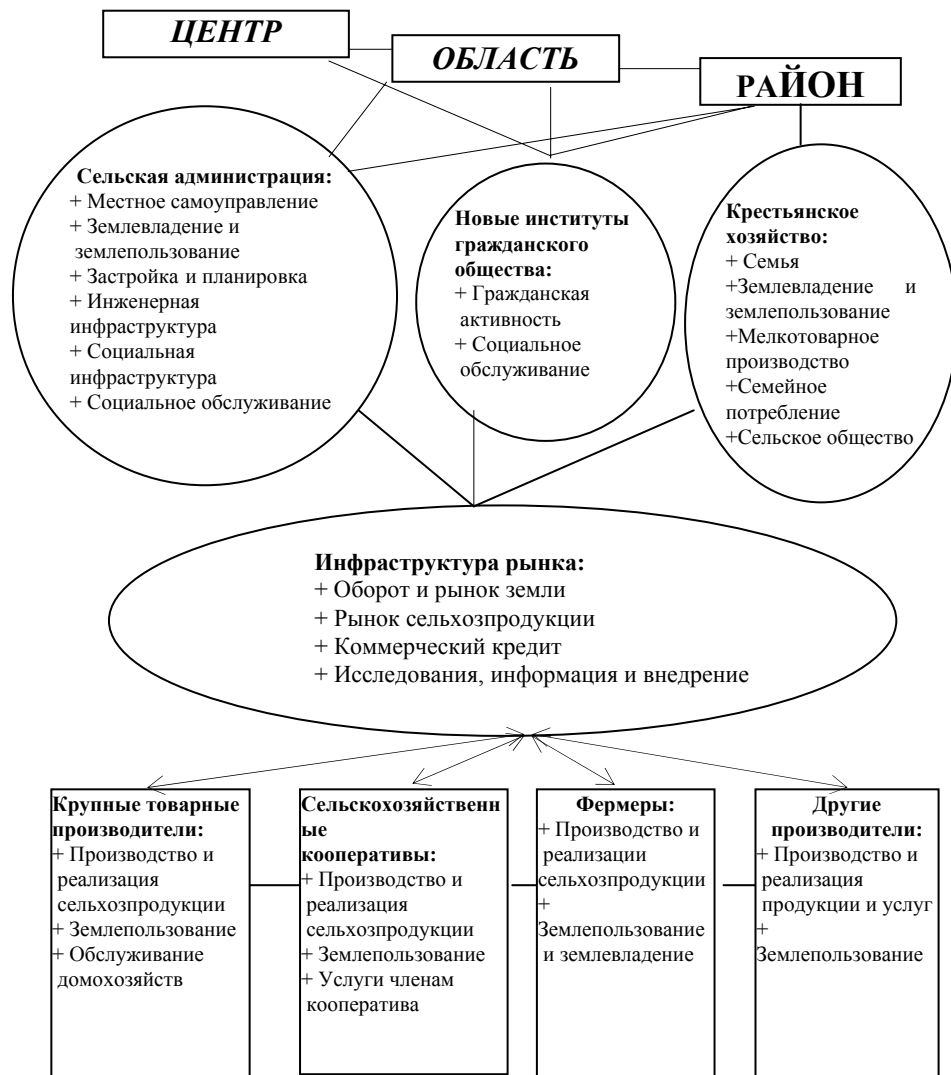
ЦЕНТР

ОБЛАСТЬ

РАЙОН

Сельская администрация:
+ Местное самоуправление
+ Землевладение и землепользование
+ Застройка и планировка
+ Инженерная инфраструктура
+ Социальная инфраструктура
+ Социальное обслуживание

Новые институты гражданского общества:
+ Гражданская активность
+ Социальное обслуживание

Крестьянское хозяйство:
+ Семья
+Землевладение и землепользование
+Мелкотоварное производство
+Семейное потребление
+Сельское общество

Инфраструктура рынка:
+ Оборот и рынок земли
+ Рынок сельхозпродукции
+ Коммерческий кредит
+ Исследования, информация и внедрение

Крупные товарные производители:
+ Производство и реализация сельхозпродукции
+ Землепользование
+ Обслуживание домохозяйств

Сельскохозяйственные кооперативы:
+ Производство и реализация сельхозпродукции
+ Землепользование
+ Услуги членам кооператива

Фермеры:
+ Производство и реализации сельхозпродукции
+ Землепользование и землевладение

Другие производители:
+ Производство и реализация продукции и услуг
+ Землепользование